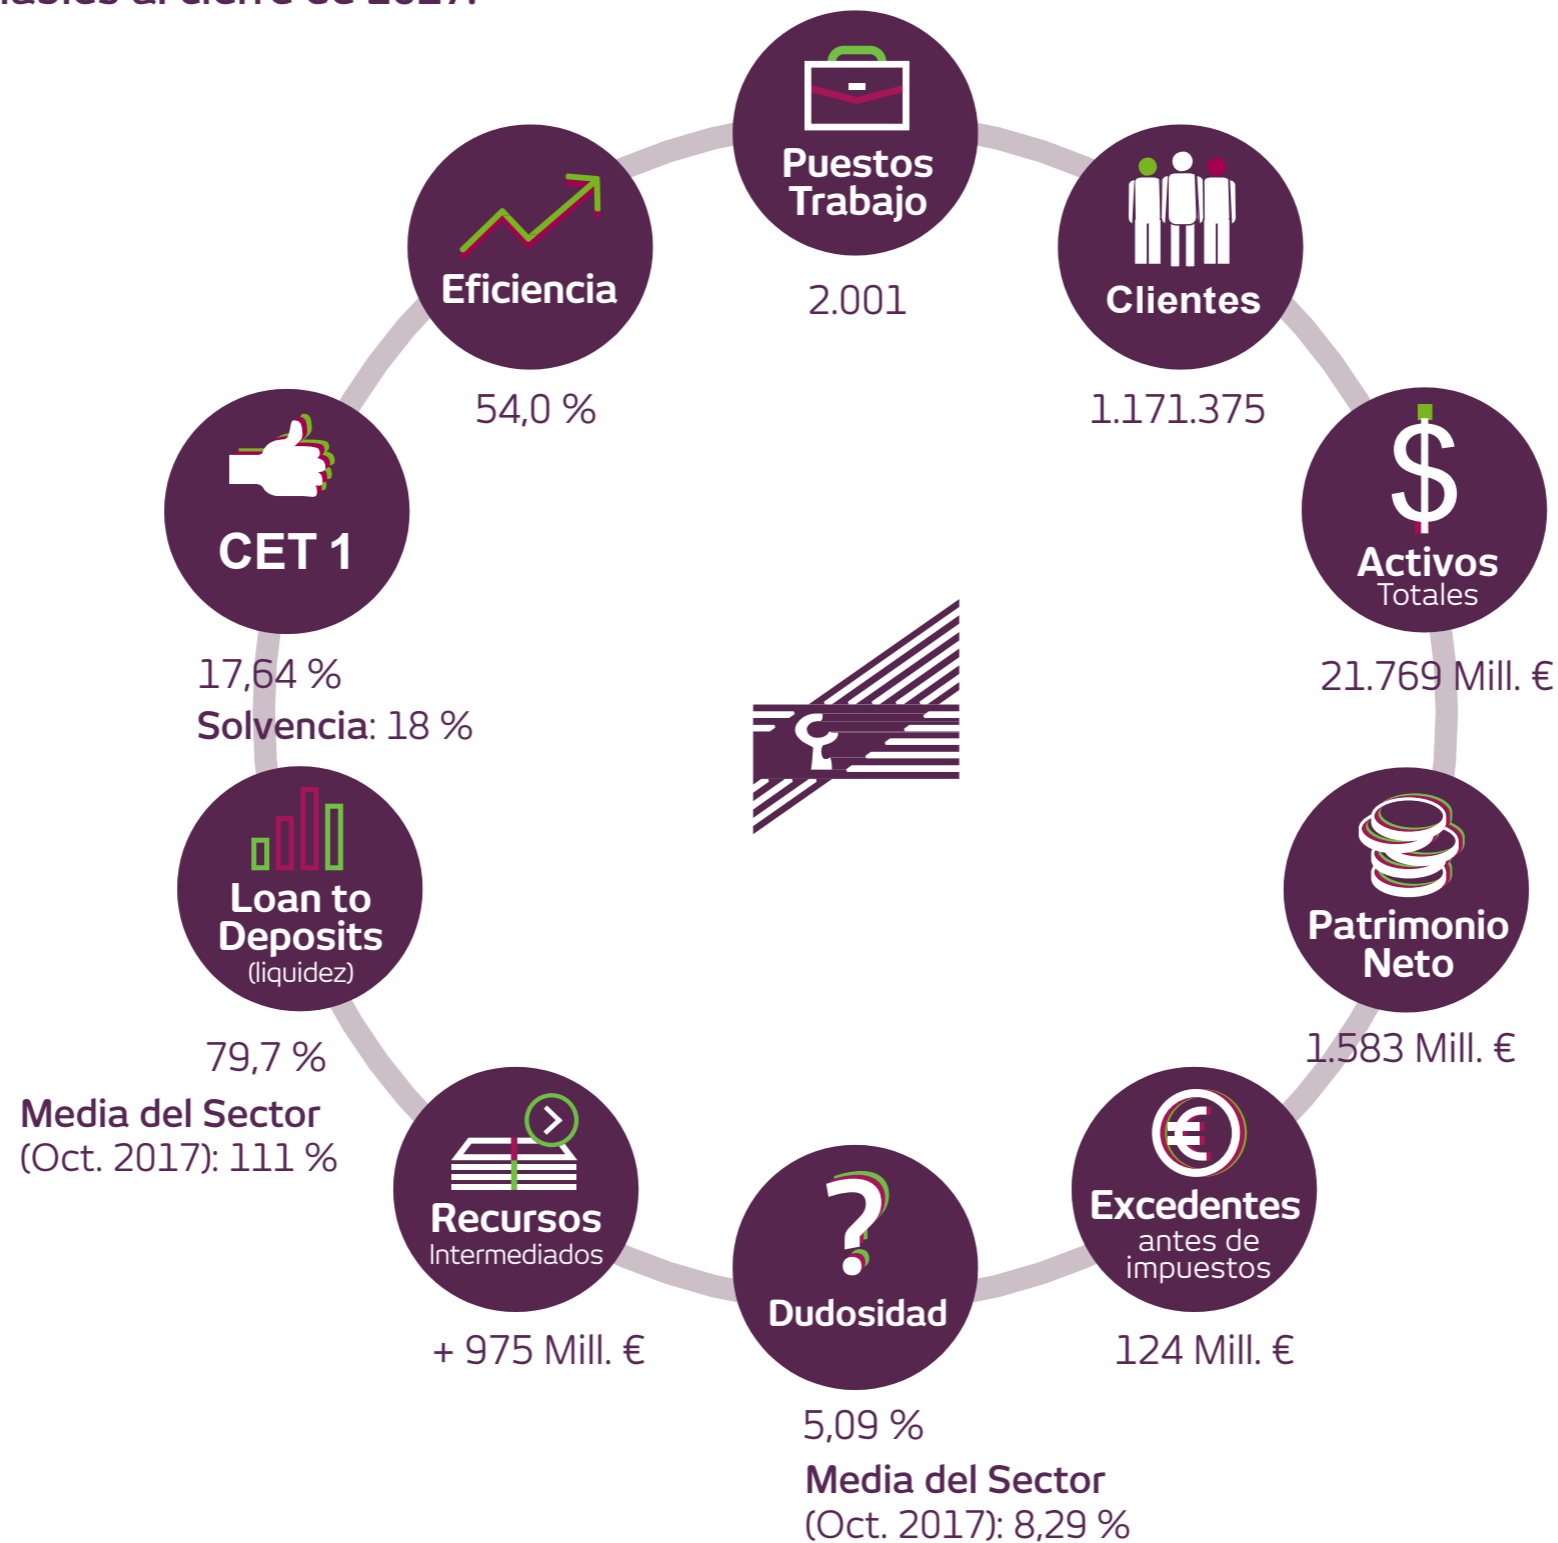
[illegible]

Puestos Trabajo

2.001

Clientes

1.171.375

Activos Totales

21.769 Mill. €

Patrimonio Neto

1.583 Mill. €

Excedentes antes de impuestos

124 Mill. €

Dudosidad

5,09 %

Media del Sector (Oct. 2017): 8,29 %

Recursos Intermediados

+ 975 Mill. €

Loan to Deposits (liquidez)

79,7 %

Media del Sector (Oct. 2017): 111 %

CET 1

17,64 %

Solvencia: 18 %

Eficiencia

54,0 %